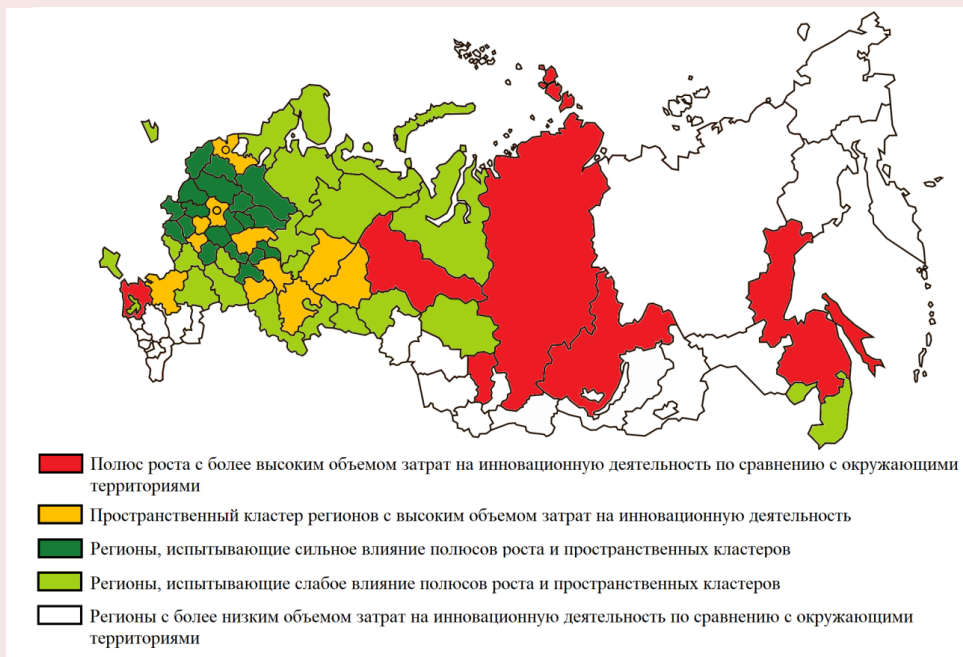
Полюс роста с более высоким объемом затрат на инновационную деятельность по сравнению с окружающими территориями

Пространственный кластер регионов с высоким объемом затрат на инновационную деятельность

Регионы, испытывающие сильное влияние полюсов роста и пространственных кластеров

Регионы, испытывающие слабое влияние полюсов роста и пространственных кластеров

Регионы с более низким объемом затрат на инновационную деятельность по сравнению с окружающими территориями